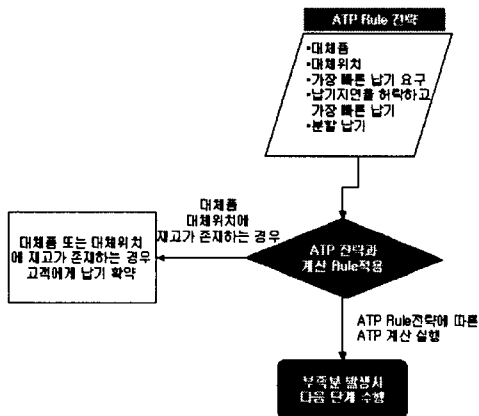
ATP Rule 전략

•대체품
•대체위치
•가장 빠른 납기 요구
•납기지연을 허락하고 가장 빠른 납기
•분할 납기

대체품
대체위치에
재고가 존재하는 경우

대체품 또는 대체위치에 재고가 존재하는 경우 고객에게 납기 확약

ATP 전략과 계산 Rule적용

ATP Rule전략에 따른 ATP 계산 실행

부족분 발생시 다음 단계 수행